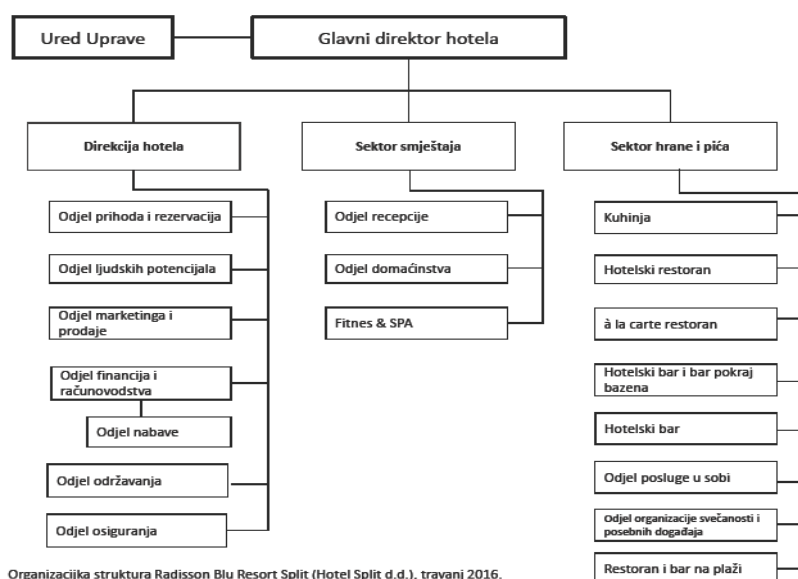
Ured Uprave

Glavni direktor hotela

Direkcija hotela

Sektor smještaja

Sektor hrane i pića

Odjel prihoda i rezervacija

Odjel ljudskih potencijala

Odjel marketinga i prodaje

Odjel financija i računovodstva

Odjel nabave

Odjel održavanja

Odjel osiguranja

Odjel recepcije

Odjel domaćinstva

Fitnes & SPA

Kuhinja

Hotelski restoran

à la carte restoran

Hotelski bar i bar pokraj bazena

Hotelski bar

Odjel posluge u sobi

Odjel organizacije svečanosti i posebnih događaja

Restoran i bar na plaži

Organizacijka struktura Radisson Blu Resort Split (Hotel Split d.d.), travanj 2016.